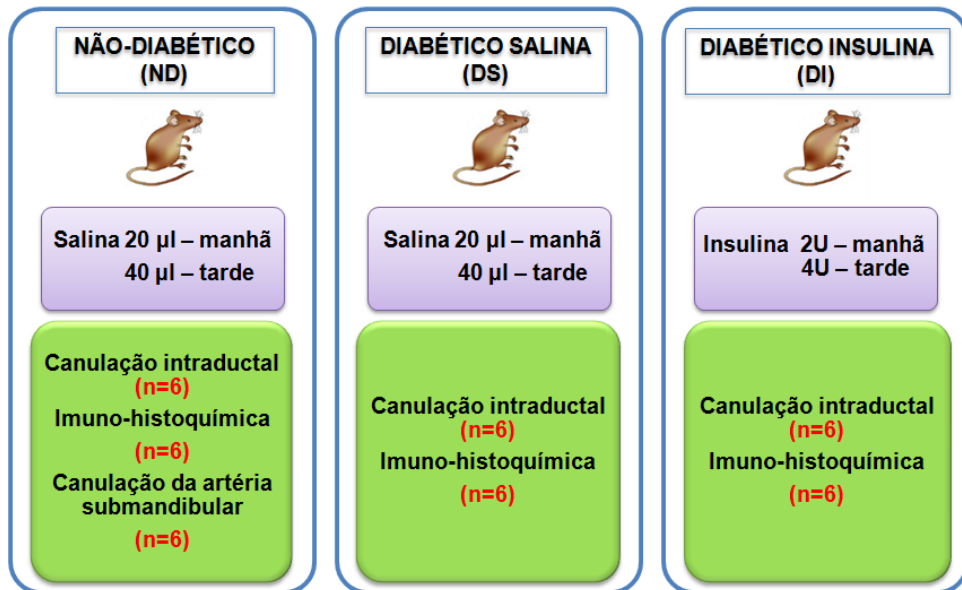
NÃO-DIABÉTICO (ND)

Salina 20 µl – manhã
40 µl – tarde

Canulação intraductal
(n=6)
Imuno-histoquímica
(n=6)
Canulação da artéria submandibular
(n=6)

DIABÉTICO SALINA (DS)

Salina 20 µl – manhã
40 µl – tarde

Canulação intraductal
(n=6)
Imuno-histoquímica
(n=6)

DIABÉTICO INSULINA (DI)

Insulina 2U – manhã
4U – tarde

Canulação intraductal
(n=6)
Imuno-histoquímica
(n=6)